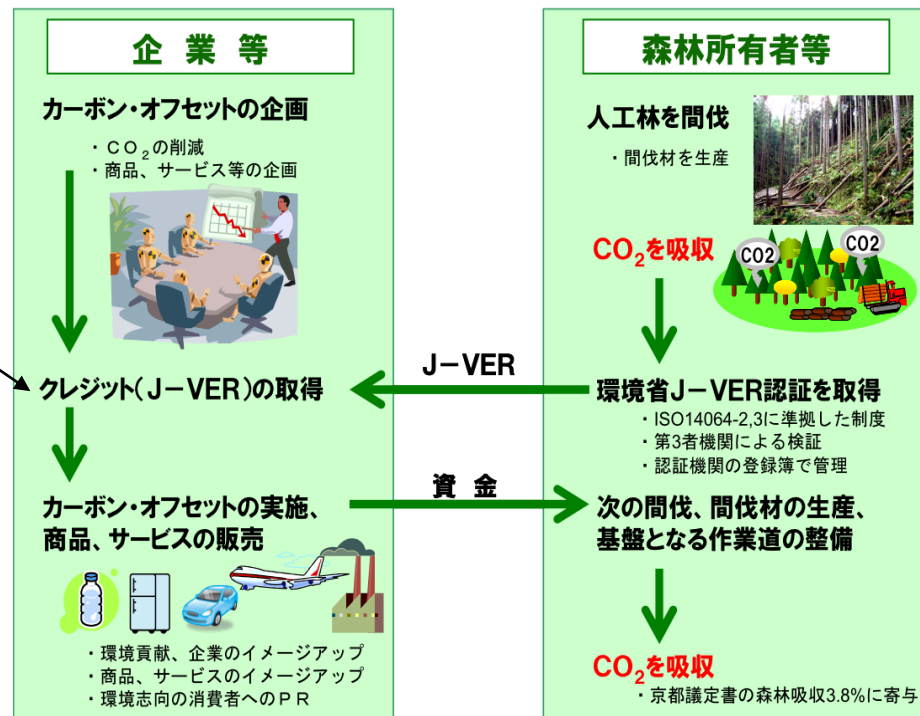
企 業 等

カーボン・オフセットの企画

・$CO_2$の削減
・商品、サービス等の企画

クレジット（J－VER）の取得

カーボン・オフセットの実施、商品、サービスの販売

・環境貢献、企業のイメージアップ
・商品、サービスのイメージアップ
・環境志向の消費者へのＰＲ

J－VER

資 金

森林所有者等

人工林を間伐

・間伐材を生産

$CO_2$を吸収

CO2

CO2

環境省J－VER認証を取得

・ISO14064-2,3に準拠した制度
・第3者機関による検証
・認証機関の登録簿で管理

次の間伐、間伐材の生産、基盤となる作業道の整備

$CO_2$を吸収

・京都議定書の森林吸収3.8%に寄与